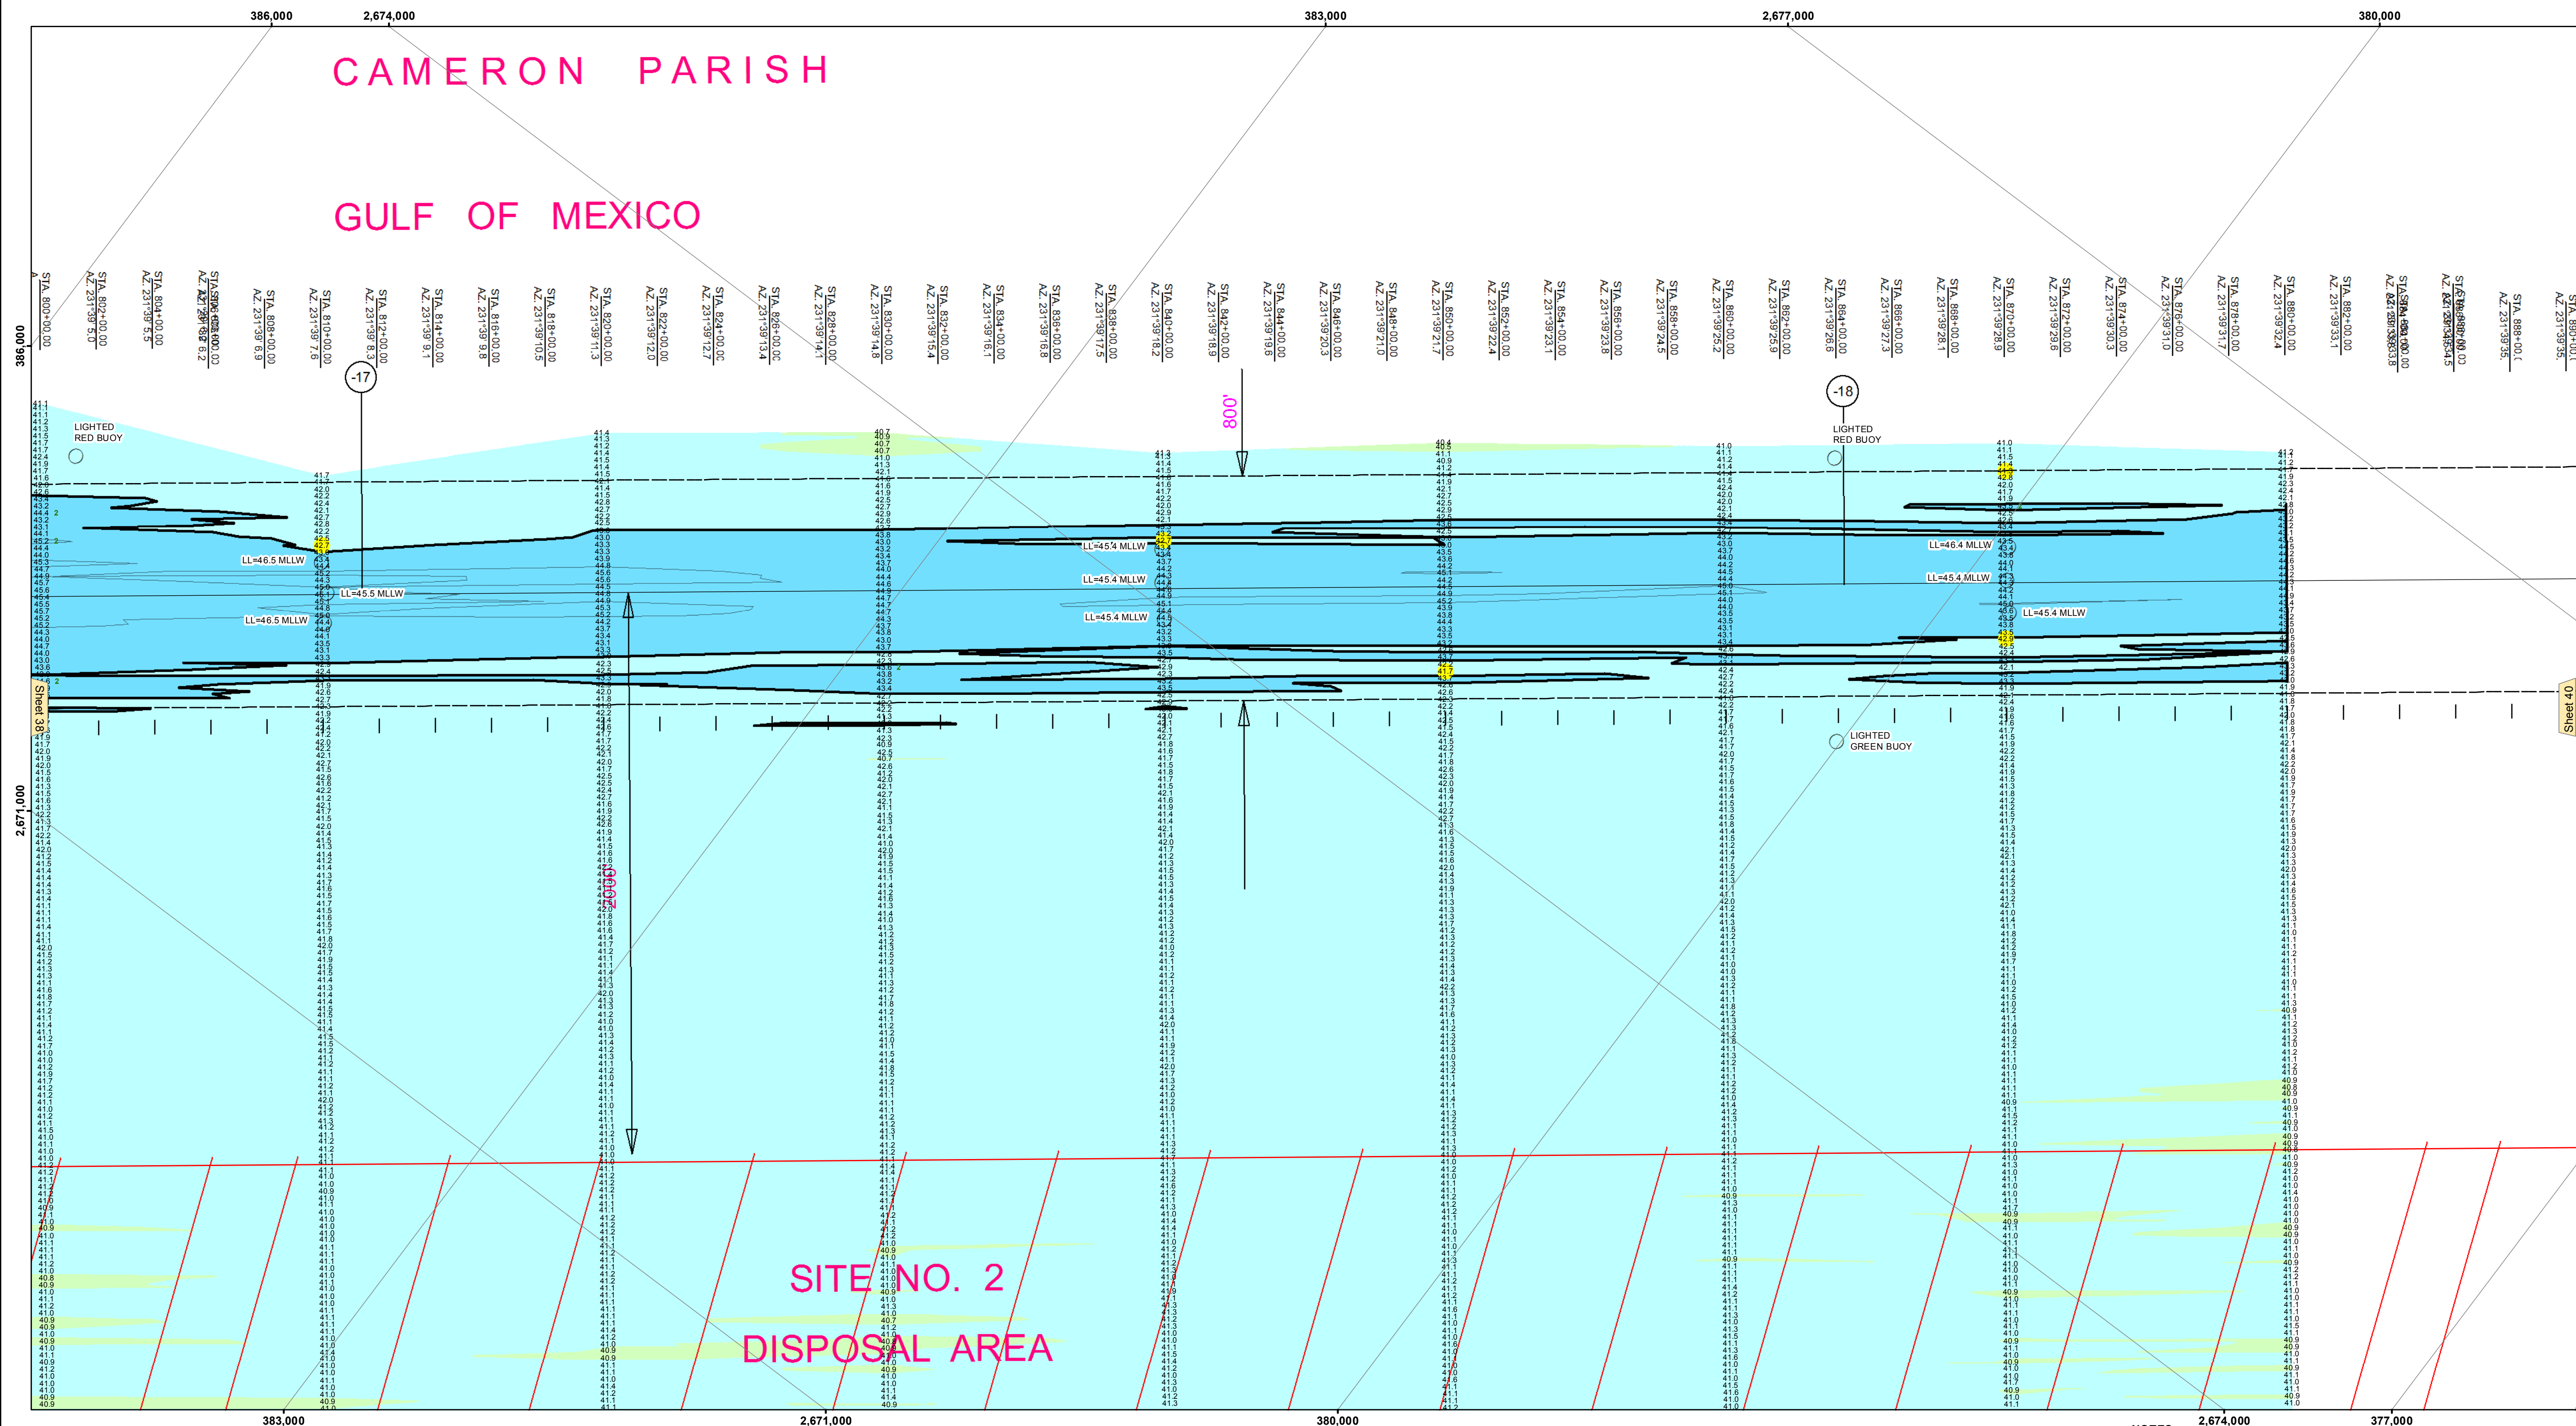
386,000
2,674,000
383,000
2,677,000
380,000

CAMERON PARISH

GULF OF MEXICO

386,000

STA. 800+00.00
STA. 802+00.00 AZ. 231°39' 5.0
STA. 804+00.00 AZ. 231°39' 5.5
STA. 806+00.00 AZ. 231°39' 6.2
STA. 808+00.00 AZ. 231°39' 6.9
STA. 810+00.00 AZ. 231°39' 7.6
STA. 812+00.00 AZ. 231°39' 8.3
STA. 814+00.00 AZ. 231°39' 9.1
STA. 816+00.00 AZ. 231°39' 9.8
STA. 818+00.00 AZ. 231°39'10.5
STA. 820+00.00 AZ. 231°39'11.3
STA. 822+00.00 AZ. 231°39'12.0
STA. 824+00.00 AZ. 231°39'12.7
STA. 826+00.00 AZ. 231°39'13.4
STA. 828+00.00 AZ. 231°39'14.1
STA. 830+00.00 AZ. 231°39'14.8
STA. 832+00.00 AZ. 231°39'15.4
STA. 834+00.00 AZ. 231°39'16.1
STA. 836+00.00 AZ. 231°39'16.8
STA. 838+00.00 AZ. 231°39'17.5
STA. 840+00.00 AZ. 231°39'18.2
STA. 842+00.00 AZ. 231°39'18.9
STA. 844+00.00 AZ. 231°39'19.6
STA. 846+00.00 AZ. 231°39'20.3
STA. 848+00.00 AZ. 231°39'21.0
STA. 850+00.00 AZ. 231°39'21.7
STA. 852+00.00 AZ. 231°39'22.4
STA. 854+00.00 AZ. 231°39'23.1
STA. 856+00.00 AZ. 231°39'23.8
STA. 858+00.00 AZ. 231°39'24.5
STA. 860+00.00 AZ. 231°39'25.2
STA. 862+00.00 AZ. 231°39'25.9
STA. 864+00.00 AZ. 231°39'26.6
STA. 866+00.00 AZ. 231°39'27.3
STA. 868+00.00 AZ. 231°39'28.1
STA. 870+00.00 AZ. 231°39'28.9
STA. 872+00.00 AZ. 231°39'29.8
STA. 874+00.00 AZ. 231°39'30.3
STA. 876+00.00 AZ. 231°39'31.0
STA. 878+00.00 AZ. 231°39'31.7
STA. 880+00.00 AZ. 231°39'32.4
STA. 882+00.00 AZ. 231°39'33.1
STA. 884+00.00 AZ. 231°39'33.8
STA. 886+00.00 AZ. 231°39'34.5
STA. 888+00.00 AZ. 231°39'35.
STA. 890+00.

-17
-18
800'
2000'

LIGHTED RED BUOY
LIGHTED RED BUOY
LIGHTED GREEN BUOY

LL=46.5 MLLW
LL=45.5 MLLW
LL=46.5 MLLW
LL=45.4 MLLW
LL=45.4 MLLW
LL=45.4 MLLW
LL=46.4 MLLW
LL=45.4 MLLW
LL=45.4 MLLW

Sheet 38
Sheet 40

2,671,000

SITE NO. 2
DISPOSAL AREA

383,000
2,671,000
380,000
2,674,000
377,000